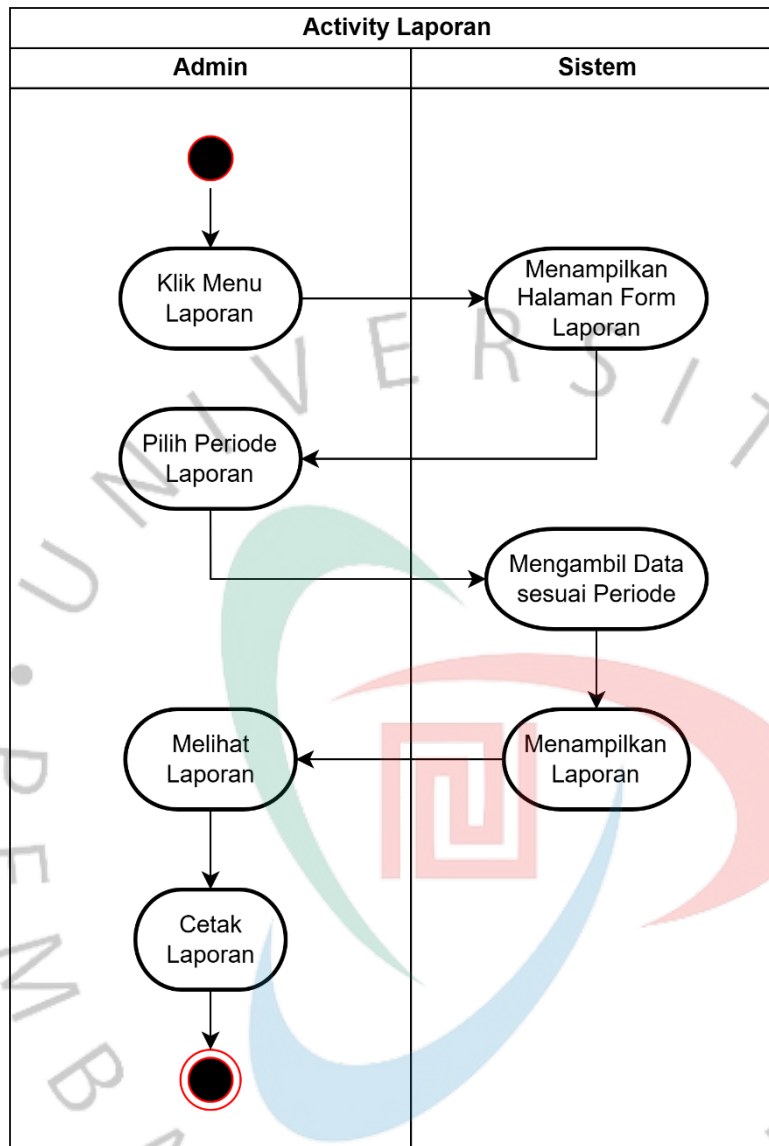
Activity Laporan

| Admin | Sistem |
|---|---|

Klik Menu Laporan

Menampilkan Halaman Form Laporan

Pilih Periode Laporan

Mengambil Data sesuai Periode

Melihat Laporan

Menampilkan Laporan

Cetak Laporan

UNIVERSIT
.PEMB